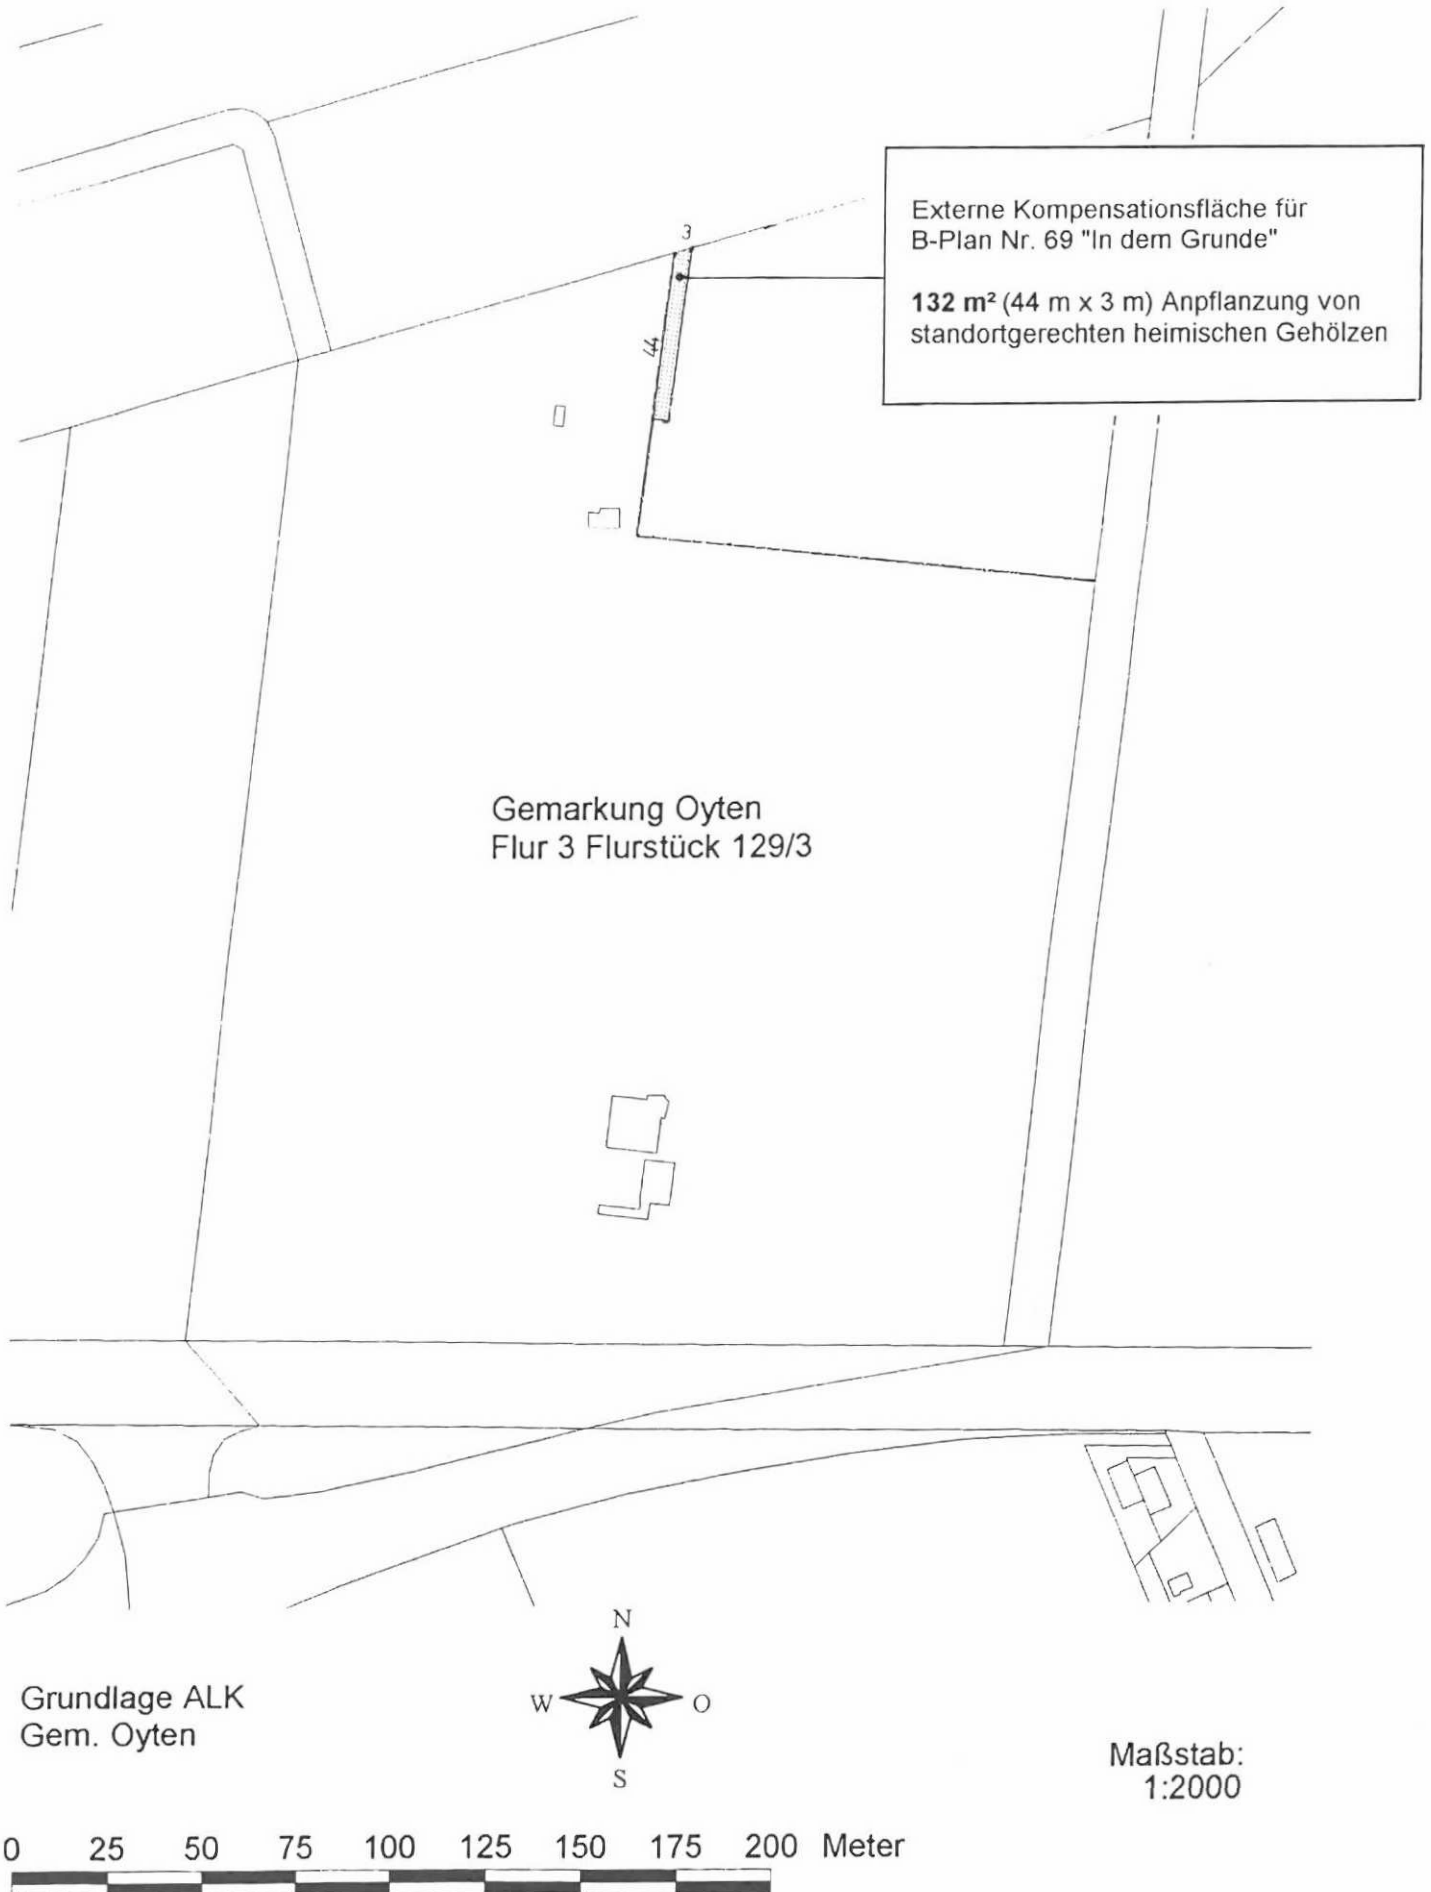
Externe Kompensationsfläche für B-Plan Nr. 69 "In dem Grunde"

**132 m²** (44 m x 3 m) Anpflanzung von standortgerechten heimischen Gehölzen

3

44

Gemarkung Oyten
Flur 3 Flurstück 129/3

N
W O
S

Grundlage ALK
Gem. Oyten

Maßstab:
1:2000

0 25 50 75 100 125 150 175 200 Meter